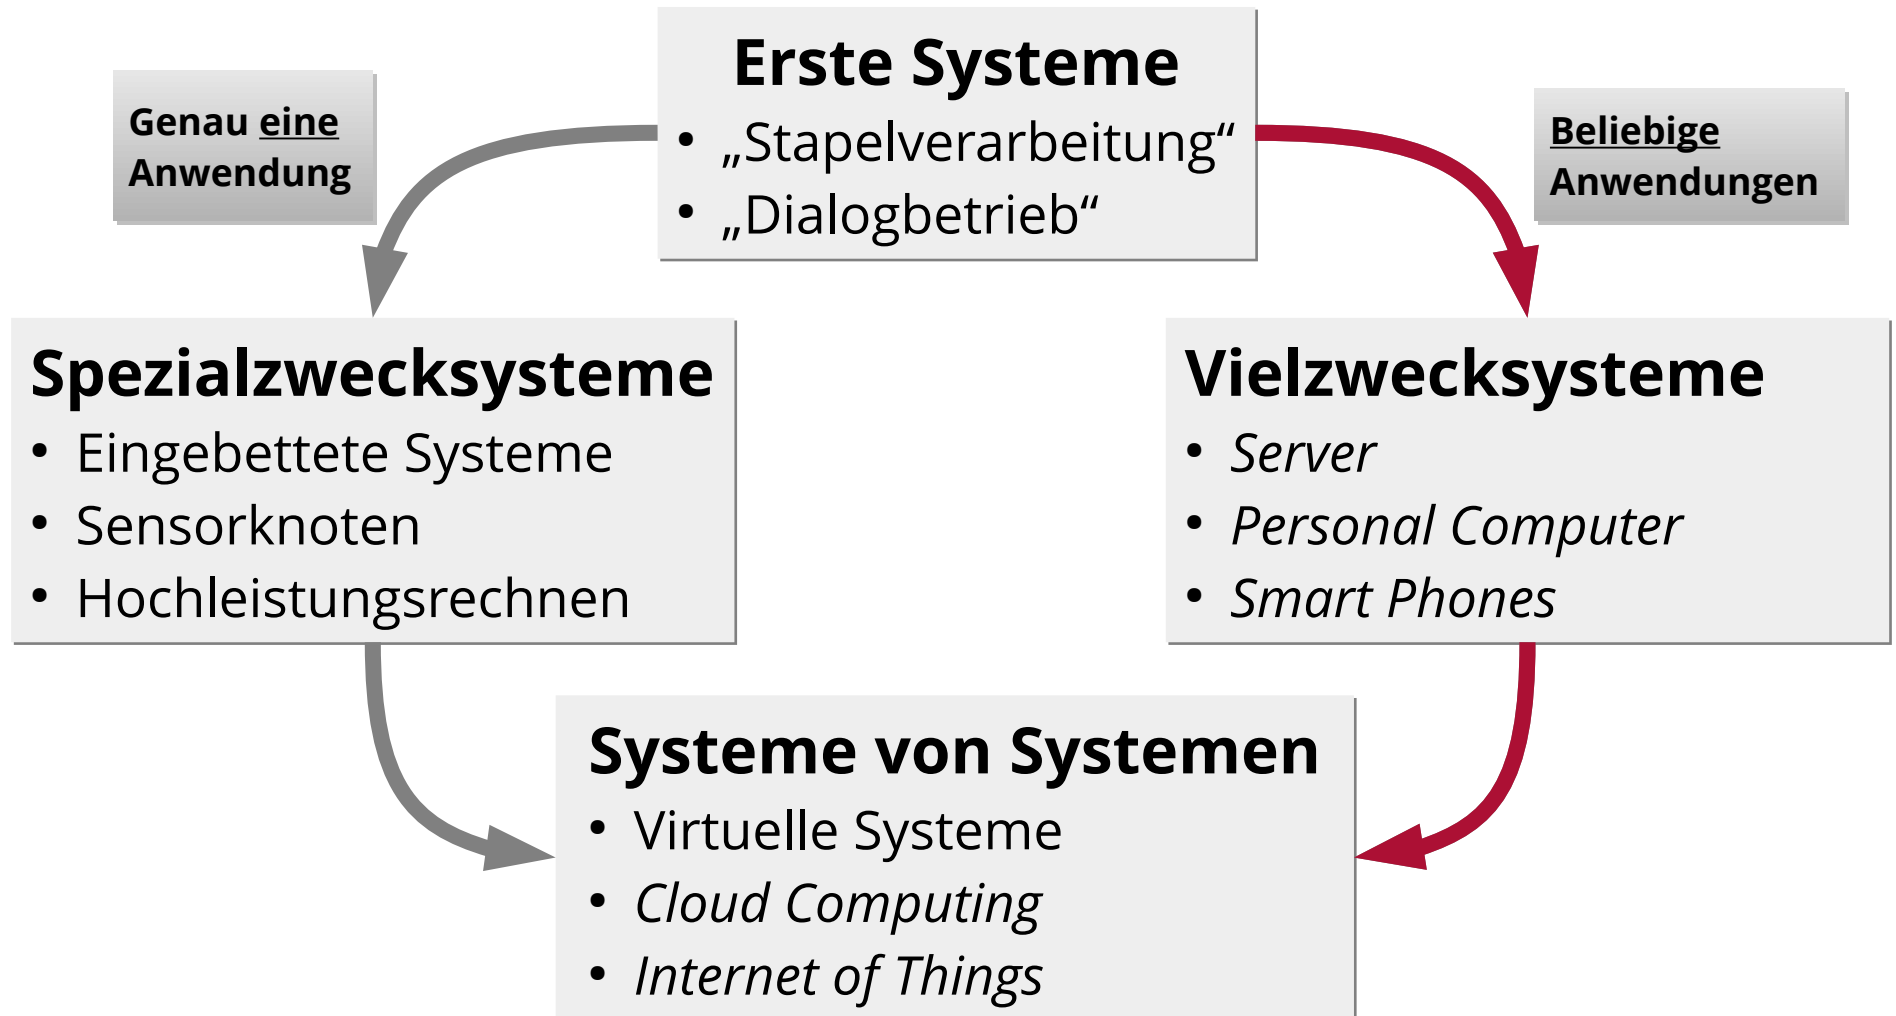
Genau eine Anwendung

Erste Systeme
- „Stapelverarbeitung“
- „Dialogbetrieb“

Beliebige Anwendungen

Spezialzwecksysteme
- Eingebettete Systeme
- Sensorknoten
- Hochleistungsrechnen

Vielzwecksysteme
- *Server*
- *Personal Computer*
- *Smart Phones*

Systeme von Systemen
- Virtuelle Systeme
- *Cloud Computing*
- *Internet of Things*